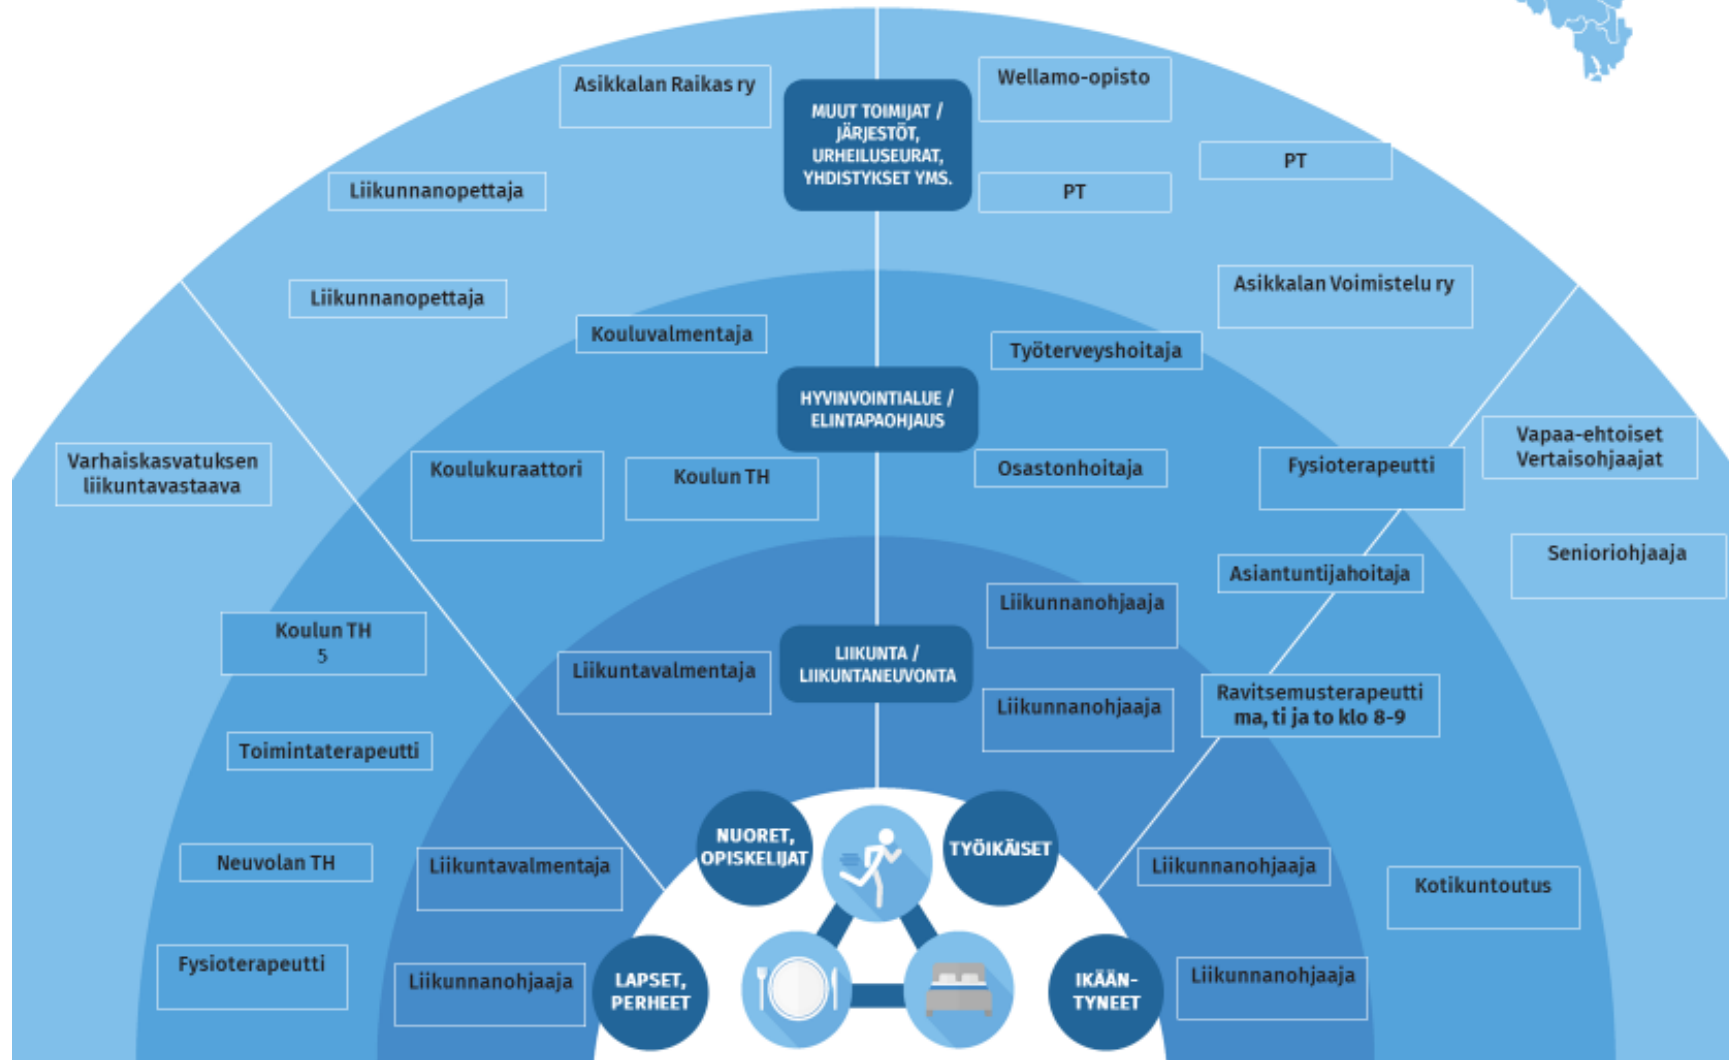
Asikkalan Raikas ry

MUUT TOIMIJAT / JÄRJESTÖT, URHEILUSEURAT, YHDISTYKSET YMS.

Wellamo-opisto

PT

PT

Liikunnanopettaja

Liikunnanopettaja

Asikkalan Voimistelu ry

Kouluvalmentaja

Työterveyshoitaja

HYVINVOINTIALUE / ELINTAPAOHJAUS

Vapaa-ehtoiset Vertaisohjaajat

Varhaiskasvatuksen liikuntavastaava

Koulukuraattori

Koulun TH

Osastonhoitaja

Fysioterapeutti

Senioriohjaaja

Asiantuntijahoitaja

Koulun TH 5

Liikunnanohjaaja

Liikuntavalmentaja

LIIKUNTA / LIIKUNTANEUVONTA

Liikunnanohjaaja

Ravitsemusterapeutti ma, ti ja to klo 8-9

Toimintaterapeutti

NUORET, OPISKELIJAT

TYÖIKÄISET

Neuvolan TH

Liikuntavalmentaja

Liikunnanohjaaja

Kotikuntoutus

Fysioterapeutti

Liikunnanohjaaja

LAPSET, PERHEET

IKÄÄN-TYNEET

Liikunnanohjaaja